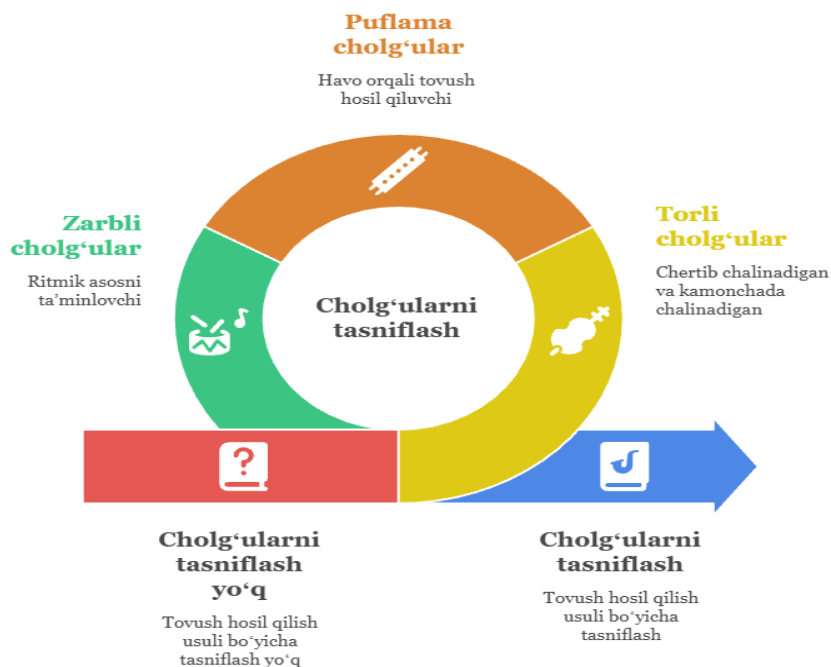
Puflama cholg‘ular

Havo orqali tovush hosil qiluvchi

Zarbli cholg‘ular

Ritmik asosni ta’minlovchi

Torli cholg‘ular

Chertib chalinadigan va kamonchada chalinadigan

Cholg‘ularni tasniflash

Cholg‘ularni tasniflash yo‘q

Tovush hosil qilish usuli bo‘yicha tasniflash yo‘q

Cholg‘ularni tasniflash

Tovush hosil qilish usuli bo‘yicha tasniflash